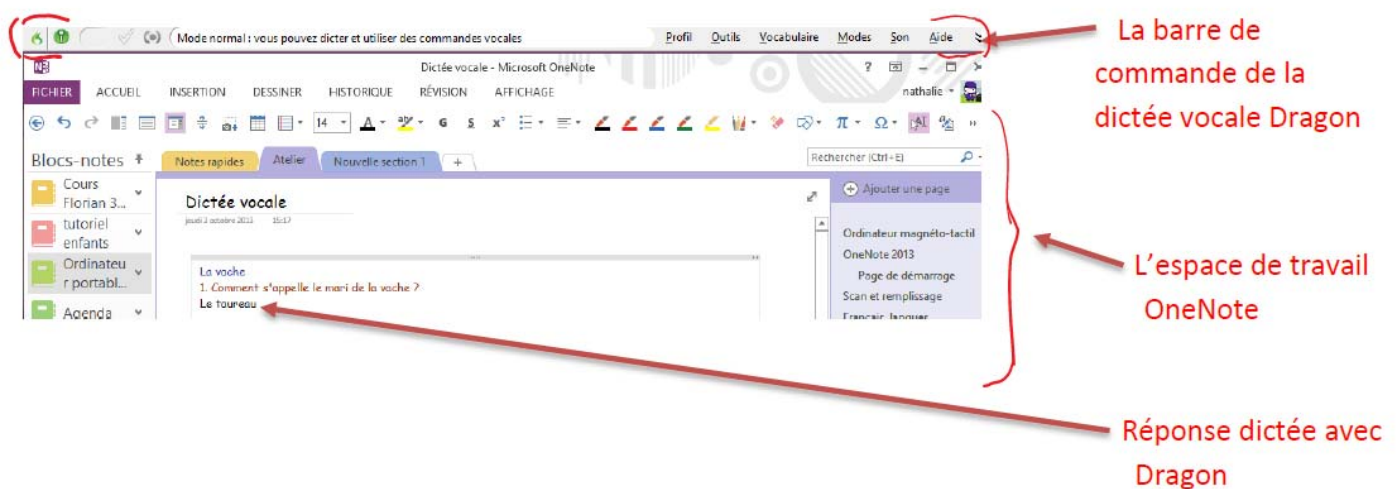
Mode normal : vous pouvez dicter et utiliser des commandes vocales

Profil Outils Vocabulaire Modes Son Aide

La barre de commande de la dictée vocale Dragon

Dictée vocale - Microsoft OneNote

? – □ ×

FICHIER ACCUEIL INSERTION DESSINER HISTORIQUE RÉVISION AFFICHAGE

nathalie

14 G S $x^2$ π Ω

Blocs-notes

Notes rapides Atelier Nouvelle section 1 +

Rechercher (Ctrl+E)

Cours Florian 3...

tutoriel enfants

Ordinateur portabl...

Agenda

Dictée vocale

jeudi 3 octobre 2013 15:17

La vache

1. Comment s'appelle le mari de la vache ?

Le taureau

Ajouter une page

Ordinateur magnéto-tactil

OneNote 2013

Page de démarrage

Scan et remplissage

Français Japouer

L'espace de travail OneNote

Réponse dictée avec Dragon